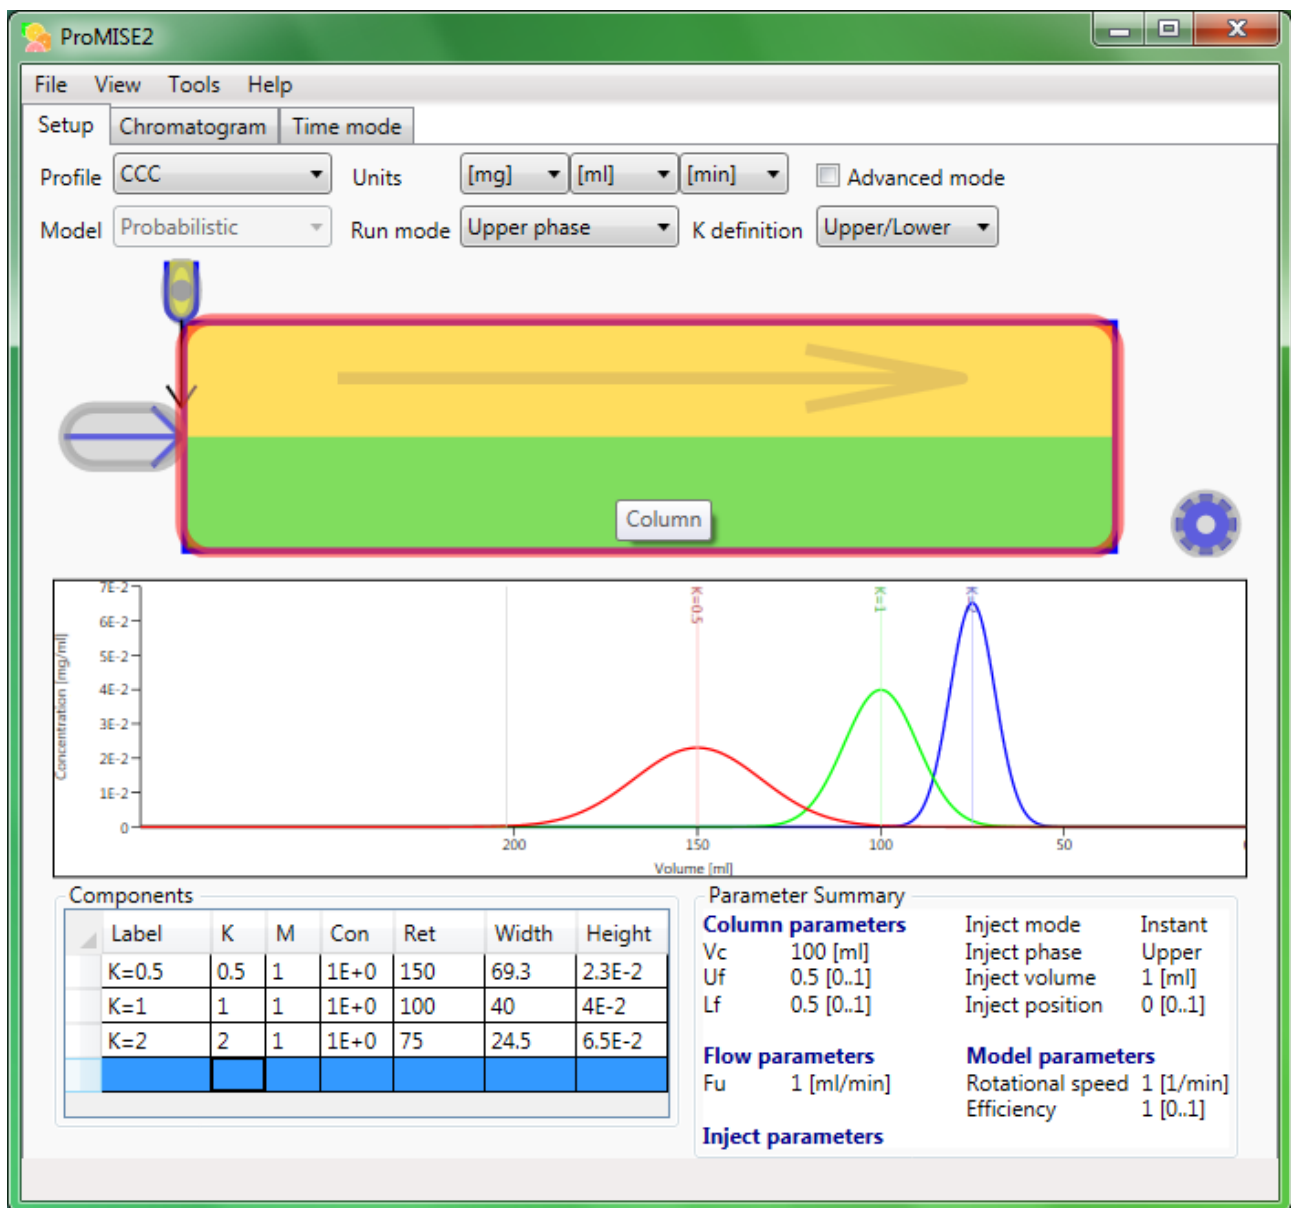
ProMISE2

File View Tools Help

Setup Chromatogram Time mode

Profile CCC Units [mg] [ml] [min] Advanced mode

Model Probabilistic Run mode Upper phase K definition Upper/Lower

Column

7E-2
6E-2
5E-2
4E-2
3E-2
2E-2
1E-2
0

Concentration [mg/ml]

K=0.5 K=1 K=2

200 150 100 50

Volume [ml]

Components

| Label | K | M | Con | Ret | Width | Height |
|---|---|---|---|---|---|---|
| K=0.5 | 0.5 | 1 | 1E+0 | 150 | 69.3 | 2.3E-2 |
| K=1 | 1 | 1 | 1E+0 | 100 | 40 | 4E-2 |
| K=2 | 2 | 1 | 1E+0 | 75 | 24.5 | 6.5E-2 |
| | | | | | | |

Parameter Summary

Column parameters
Vc 100 [ml]
Uf 0.5 [0..1]
Lf 0.5 [0..1]

Inject mode Instant
Inject phase Upper
Inject volume 1 [ml]
Inject position 0 [0..1]

Flow parameters
Fu 1 [ml/min]

Model parameters
Rotational speed 1 [1/min]
Efficiency 1 [0..1]

Inject parameters